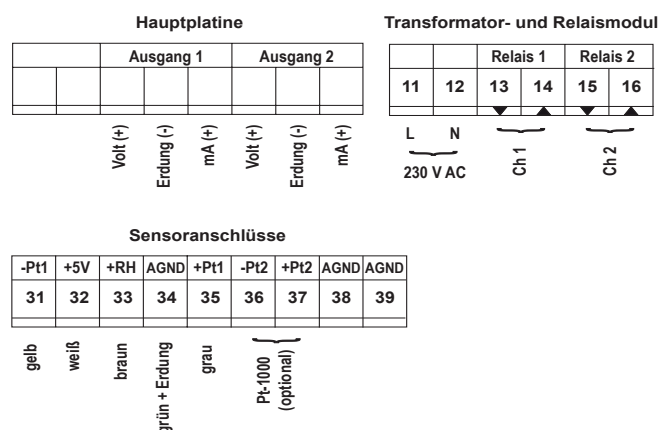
Hauptplatine

| | | Ausgang 1 | | | Ausgang 2 | | |
|---|---|---|---|---|---|---|---|
| | | | | | | | |

Volt (+) Erdung (-) mA (+) Volt (+) Erdung (-) mA (+)

Transformator- und Relaismodul

| | | Relais 1 | | Relais 2 | |
|---|---|---|---|---|---|
| 11 | 12 | 13 | 14 | 15 | 16 |

L N
230 V AC
Ch 1
Ch 2

Sensoranschlüsse

| -Pt1 | +5V | +RH | AGND | +Pt1 | -Pt2 | +Pt2 | AGND | AGND |
|---|---|---|---|---|---|---|---|---|
| 31 | 32 | 33 | 34 | 35 | 36 | 37 | 38 | 39 |

gelb weiß braun grün + Erdung grau Pt-1000 (optional)